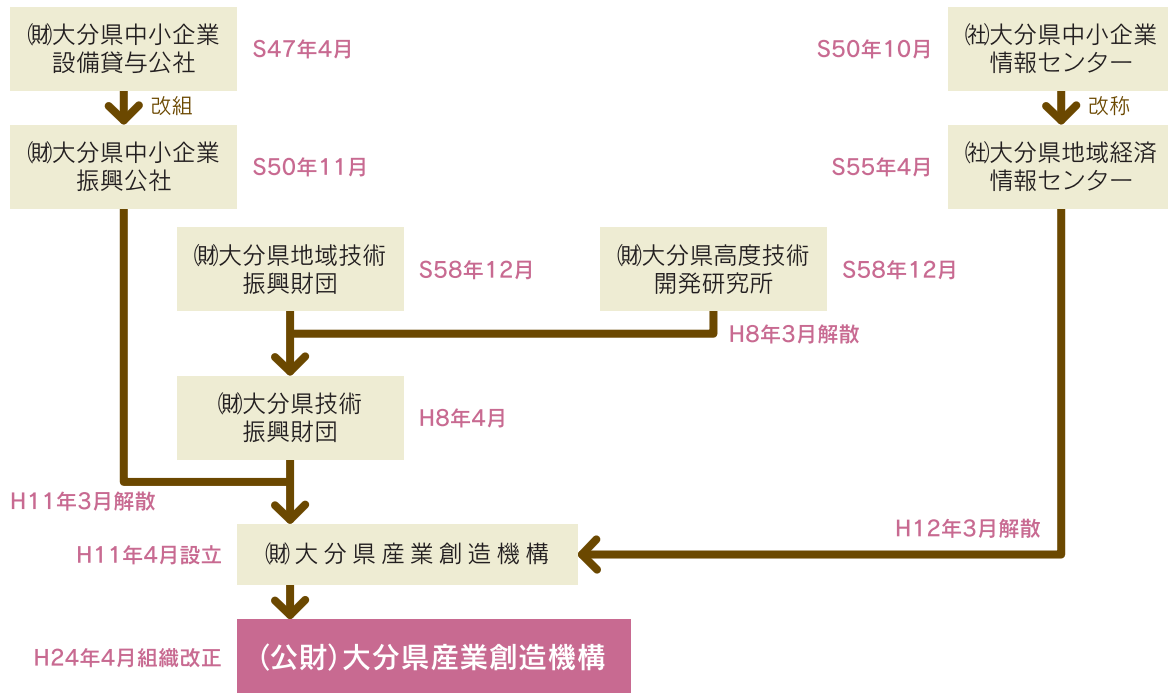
㈶大分県中小企業設備貸与公社
S47年4月
改組
㈶大分県中小企業振興公社
S50年11月

S50年10月
㈳大分県中小企業情報センター
改称
S55年4月
㈳大分県地域経済情報センター

㈶大分県地域技術振興財団
S58年12月
㈶大分県高度技術開発研究所
S58年12月
H8年3月解散

㈶大分県技術振興財団
H8年4月

H11年3月解散
H12年3月解散

H11年4月設立
㈶大分県産業創造機構

H24年4月組織改正
(公財)大分県産業創造機構